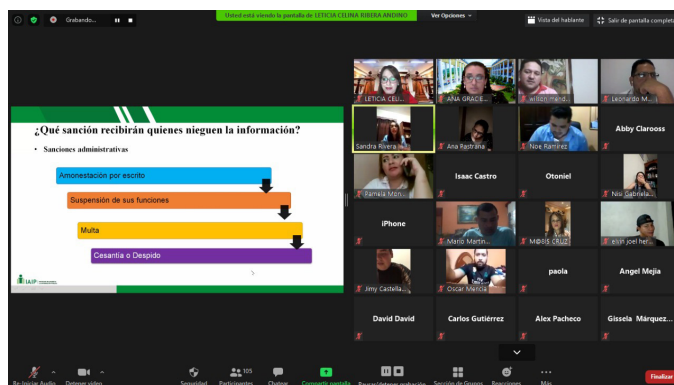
Grabando...

Usted está viendo la pantalla de LETICIA CELINA RIBERA ANDINO

Ver Opciones

Vista del hablante

Salir de pantalla completa

¿Qué sanción recibirán quienes nieguen la información?

• Sanciones administrativas

Amonestación por escrito

Suspensión de sus funciones

Multa

Cesantía o Despido

IAIP

LETICIA CEL...

ANA GRACIE...

wilson mend...

Leonardo M...

Sandra Rivera...

Ana Rastrana

Noe Ramirez

Abby Clarooss

Pamela Mon...

Isaac Castro

Otoniel

Nis Gabriela...

iPhone

Mario Martin...

M@BIS CRUZ

elvin joel her...

Jimy Castella...

Oscar Mefcia

paola

Angel Mejia

David David

Carlos Gutiérrez

Alex Pacheco

Gissela Márquez...

Re-iniciar Audio

Detener video

Seguridad

Participantes 105

Chatear

Compartir pantalla

Pausar/detener grabación

Sesión de Grupos

Reacciones

Más

Finalizar